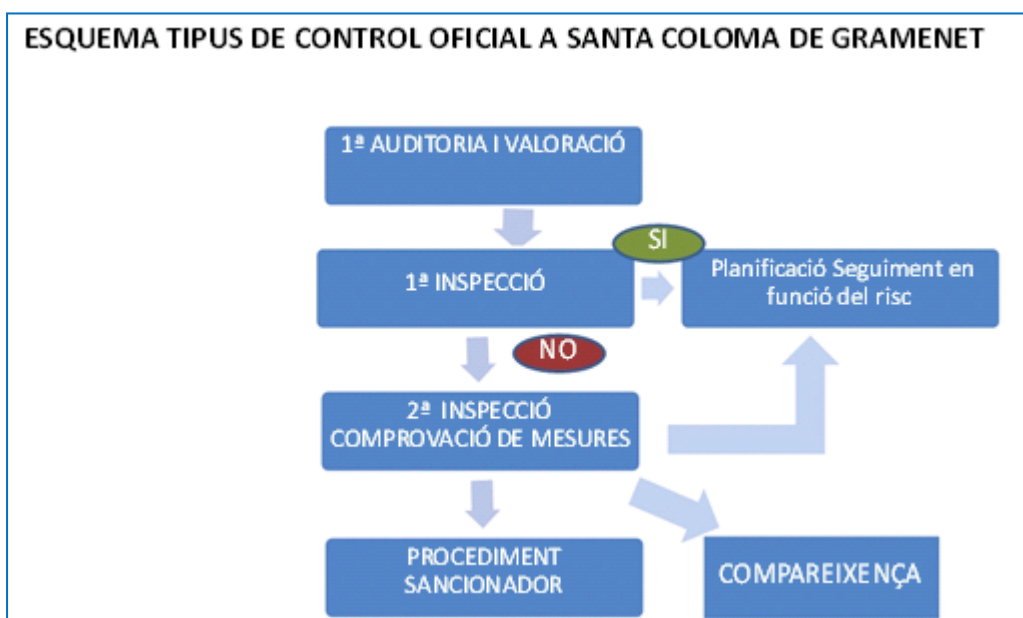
ESQUEMA TIPUS DE CONTROL OFICIAL A SANTA COLOMA DE GRAMENET

1ª AUDITORIA I VALORACIÓ

SI

1ª INSPECCIÓ

Planificació Seguiment en funció del risc

NO

2ª INSPECCIÓ COMPROVACIÓ DE MESURES

PROCEDIMENT SANCIONADOR

COMPAREIXENÇA